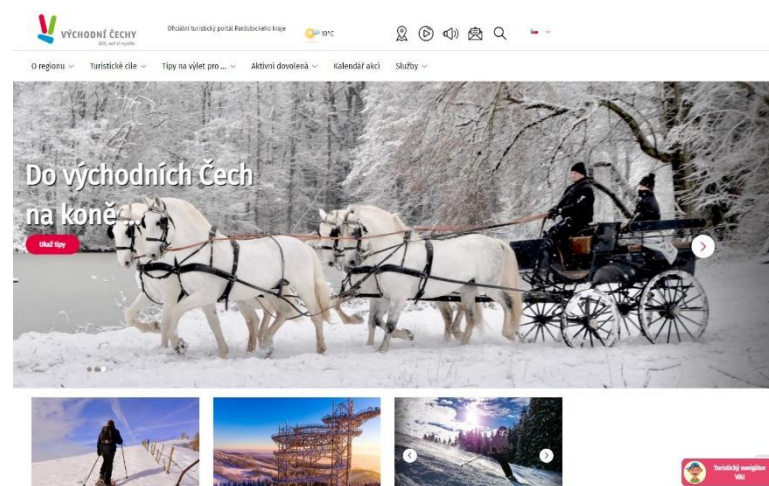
VÝCHODNÍ ČECHY
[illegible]

Oficiální turistický portál Pardubického kraje

10°C

O regionu
Turistické cíle
Tipy na výlet pro ...
Aktivní dovolená
Kalendář akcí
Služby

Do východních Čech na koně...

Ukaž tipy

Turistický navigátor Viki